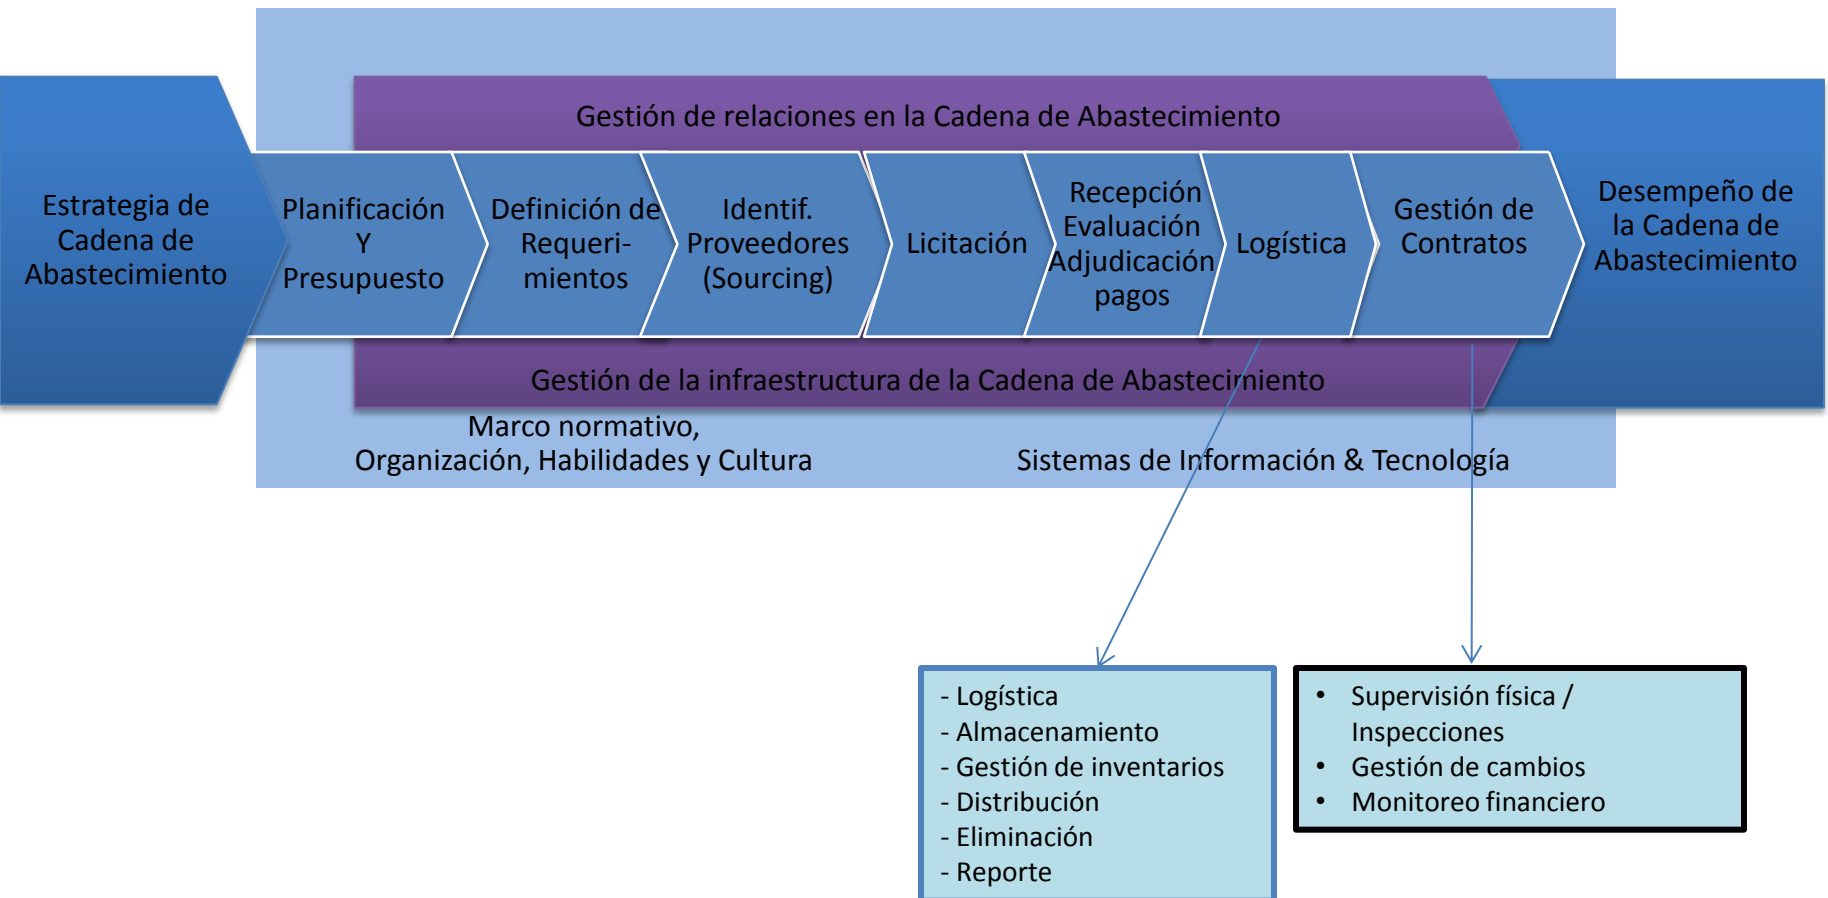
Gestión de relaciones en la Cadena de Abastecimiento

Estrategia de Cadena de Abastecimiento

Planificación Y Presupuesto

Definición de Requerimientos

Identif. Proveedores (Sourcing)

Licitación

Recepción Evaluación Adjudicación pagos

Logística

Gestión de Contratos

Desempeño de la Cadena de Abastecimiento

Gestión de la infraestructura de la Cadena de Abastecimiento

Marco normativo, Organización, Habilidades y Cultura

Sistemas de Información & Tecnología

- Logística
- Almacenamiento
- Gestión de inventarios
- Distribución
- Eliminación
- Reporte

• Supervisión física / Inspecciones
• Gestión de cambios
• Monitoreo financiero